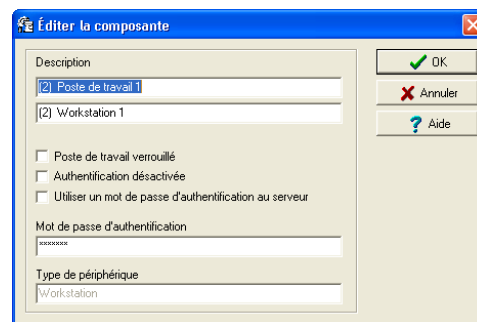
Éditer la composante

Description

(2) Poste de travail 1

(2) Workstation 1

Poste de travail verrouillé

Authentification désactivée

Utiliser un mot de passe d'authentification au serveur

Mot de passe d'authentification

xxxxxxx

Type de périphérique

Workstation

OK

Annuler

Aide